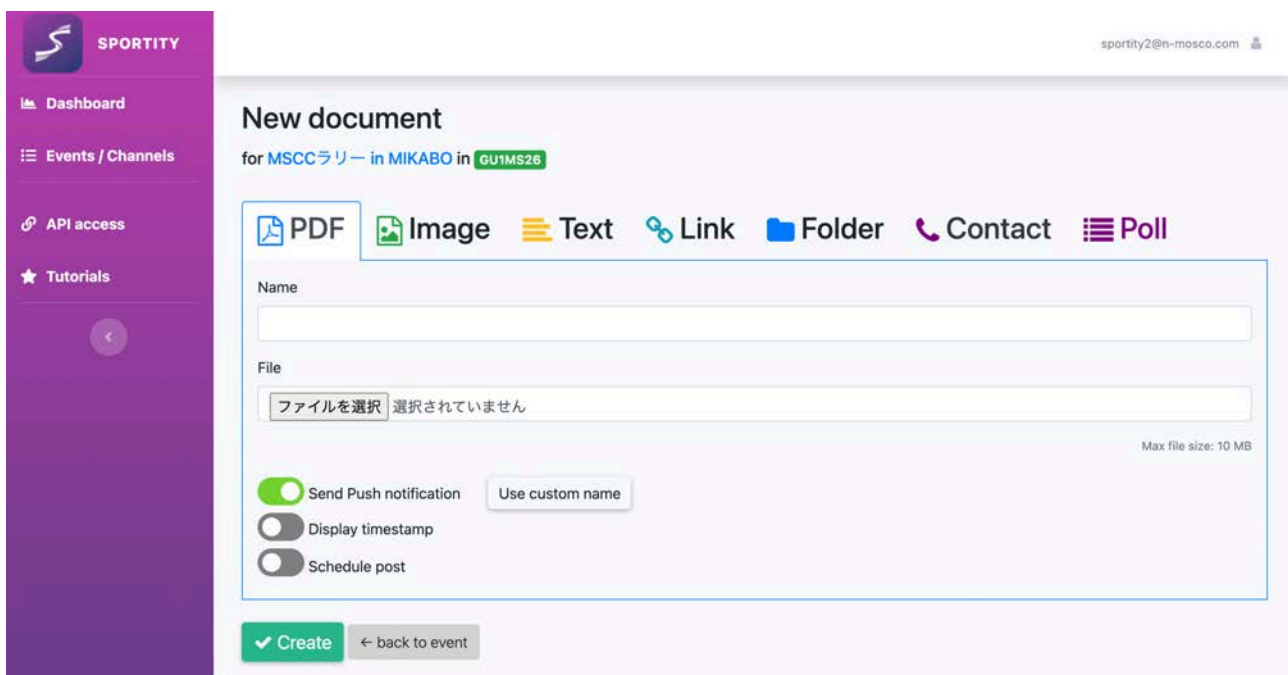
SPORTITY

Dashboard

Events / Channels

API access

Tutorials

sportity2@n-mosco.com

New document

for MSCCラリー in MIKABO in GU1MS26

PDF Image Text Link Folder Contact Poll

Name

File

ファイルを選択 選択されていません

Max file size: 10 MB

Send Push notification

Use custom name

Display timestamp

Schedule post

Create

← back to event